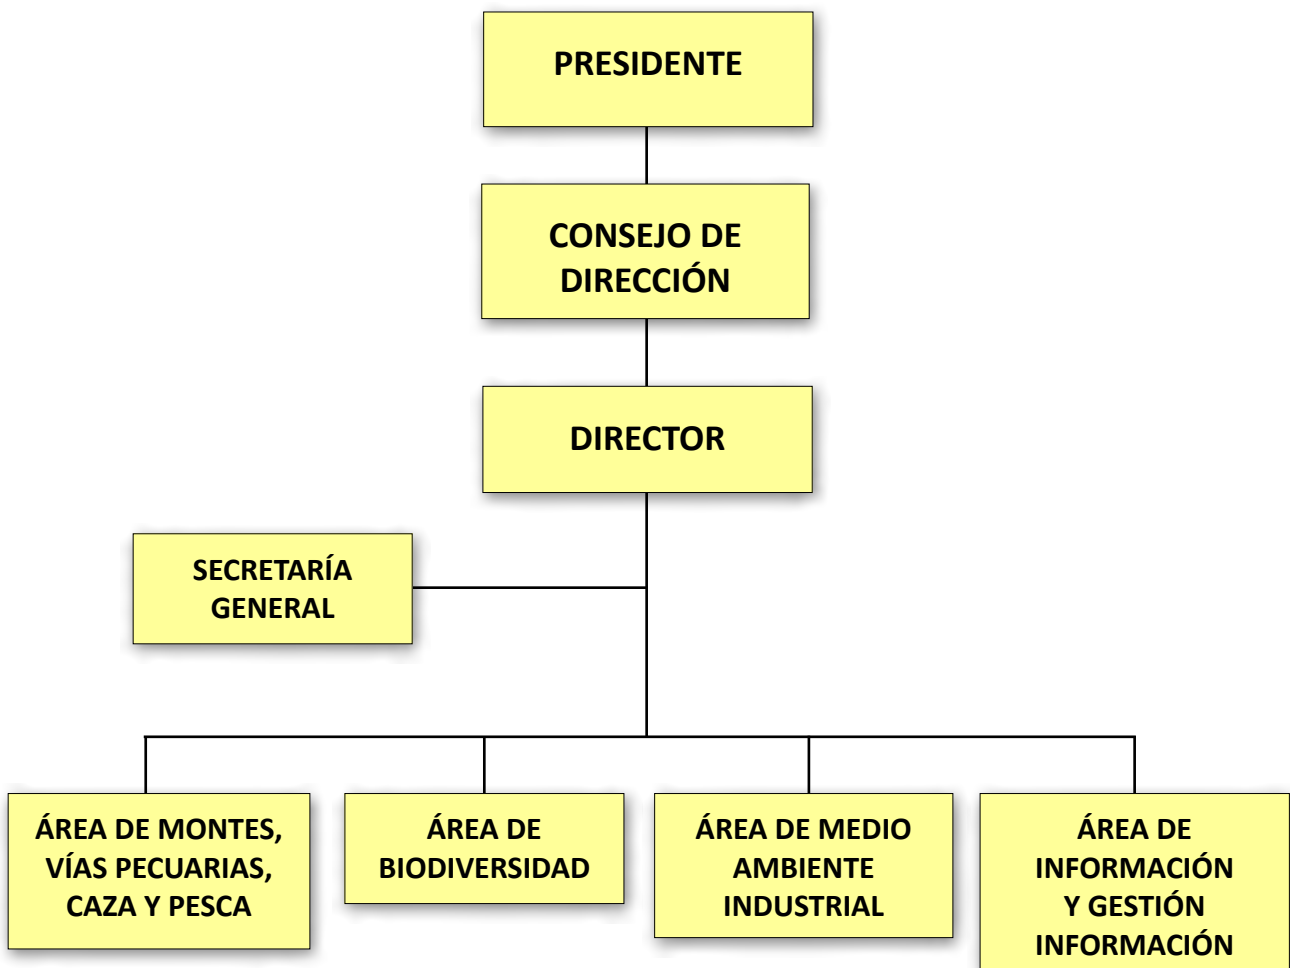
PRESIDENTE

CONSEJO DE DIRECCIÓN

DIRECTOR

SECRETARÍA GENERAL

ÁREA DE MONTES, VÍAS PECUARIAS, CAZA Y PESCA

ÁREA DE BIODIVERSIDAD

ÁREA DE MEDIO AMBIENTE INDUSTRIAL

ÁREA DE INFORMACIÓN Y GESTIÓN INFORMACIÓN